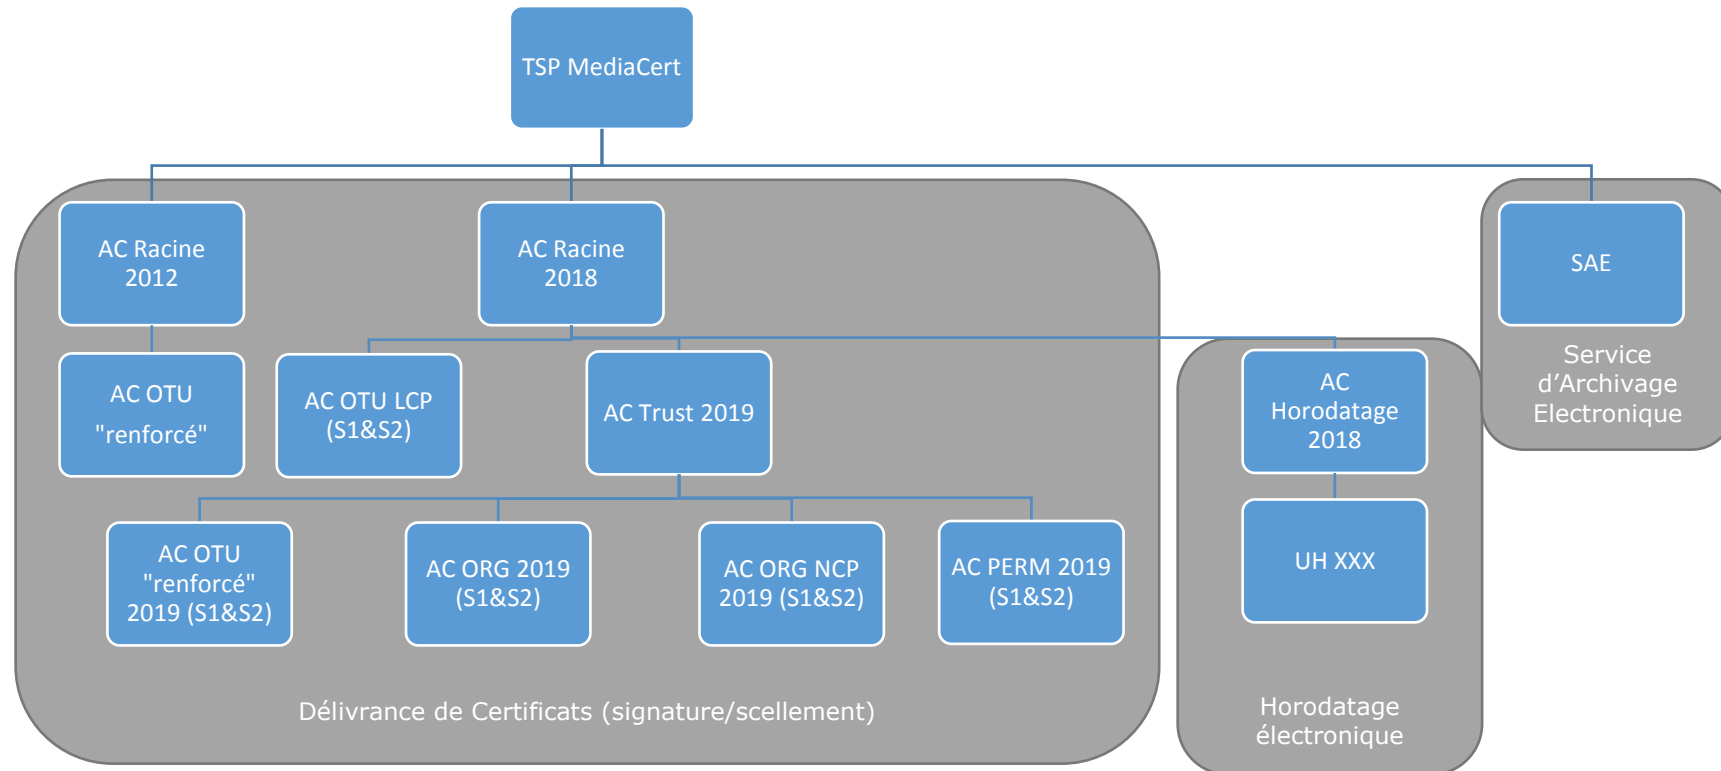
TSP MediaCert

AC Racine 2012

AC OTU "renforcé"

AC Racine 2018

AC OTU LCP (S1&S2)

AC Trust 2019

AC OTU "renforcé" 2019 (S1&S2)

AC ORG 2019 (S1&S2)

AC ORG NCP 2019 (S1&S2)

AC PERM 2019 (S1&S2)

Délivrance de Certificats (signature/scellement)

AC Horodatage 2018

UH XXX

Horodatage électronique

SAE

Service d'Archivage Electronique